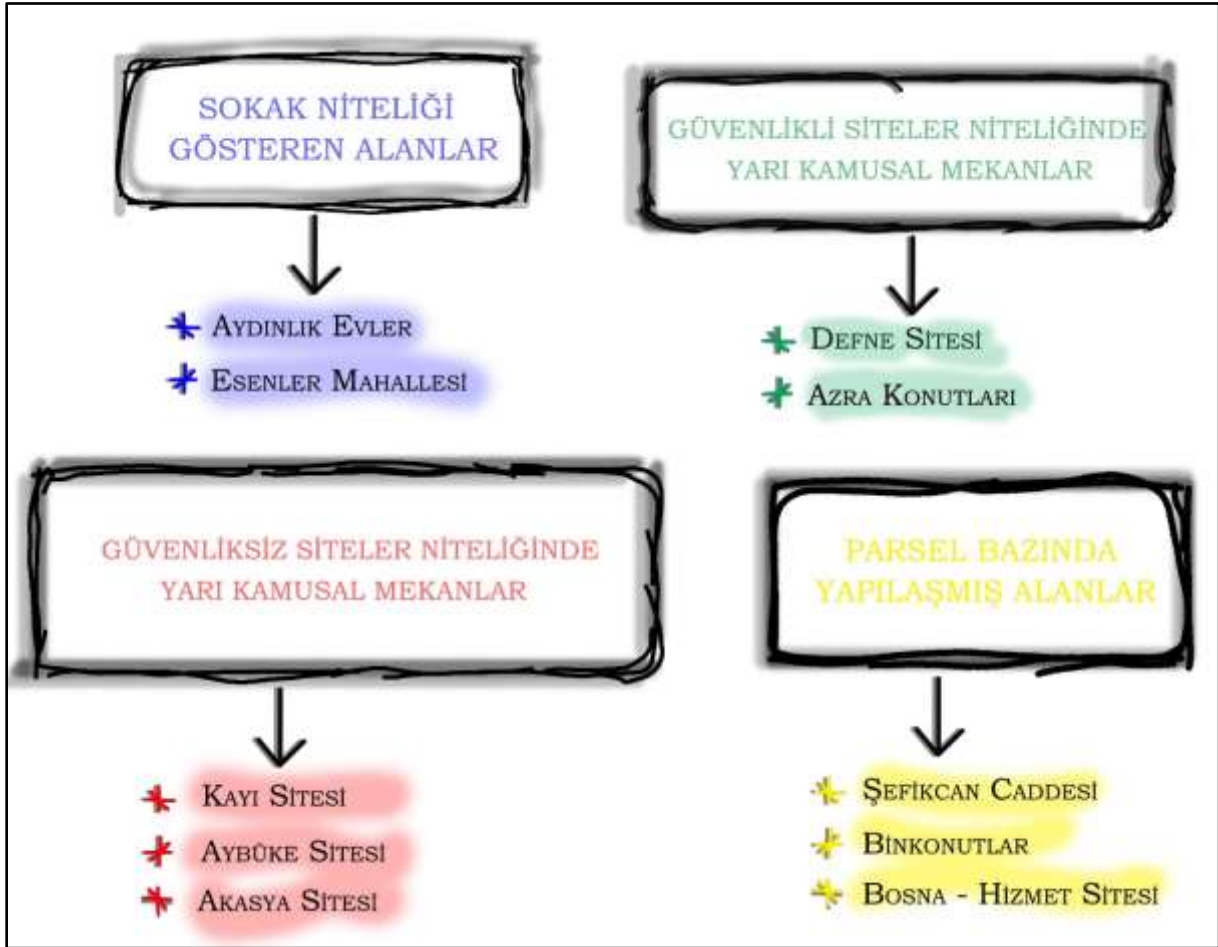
SOKAK NİTELİĞİ GÖSTEREN ALANLAR

Aydınlık Evler

Esenler Mahallesi

GÜVENLİKLİ SİTELER NİTELİĞİNDE YARI KAMUSAL MEKANLAR

Defne Sitesi

Azra Konutları

GÜVENLİKSİZ SİTELER NİTELİĞİNDE YARI KAMUSAL MEKANLAR

Kayı Sitesi

Aybüke Sitesi

Akasya Sitesi

PARSEL BAZINDA YAPILAŞMIŞ ALANLAR

Şefikcan Caddesi

Binkonutlar

Bosna - Hizmet Sitesi